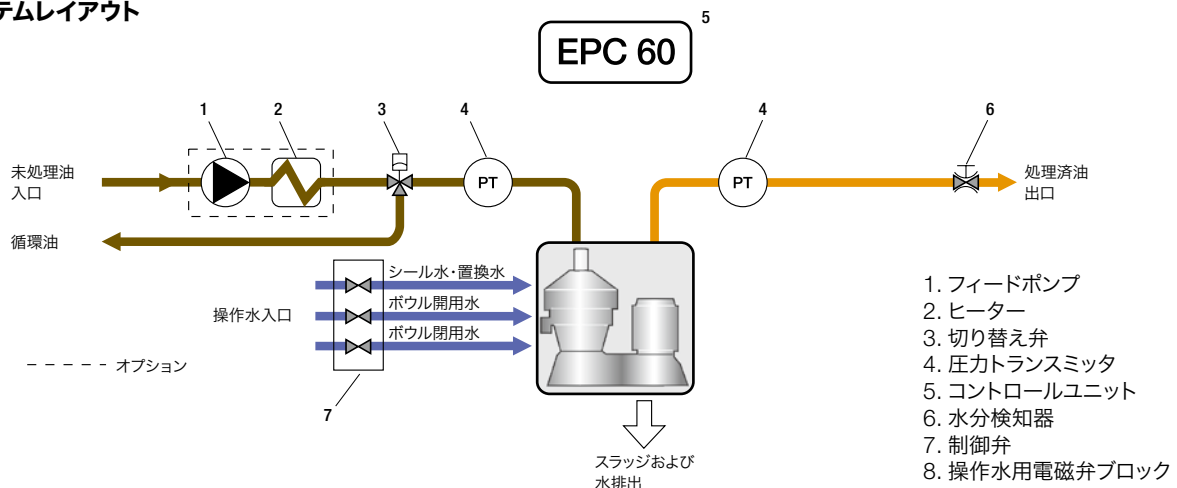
テムレイアウト

EPC 60 5

1 2 3 4 4 6

未処理油
入口

PT

PT

処理済油
出口

循環油

シール水・置換水
ボウル開用水
ボウル閉用水

操作水入口

- - - - - - オプション

7

スラッジおよび
水排出

1. フィードポンプ
2. ヒーター
3. 切り替え弁
4. 圧力トランスミッタ
5. コントロールユニット
6. 水分検知器
7. 制御弁
8. 操作水用電磁弁ブロック